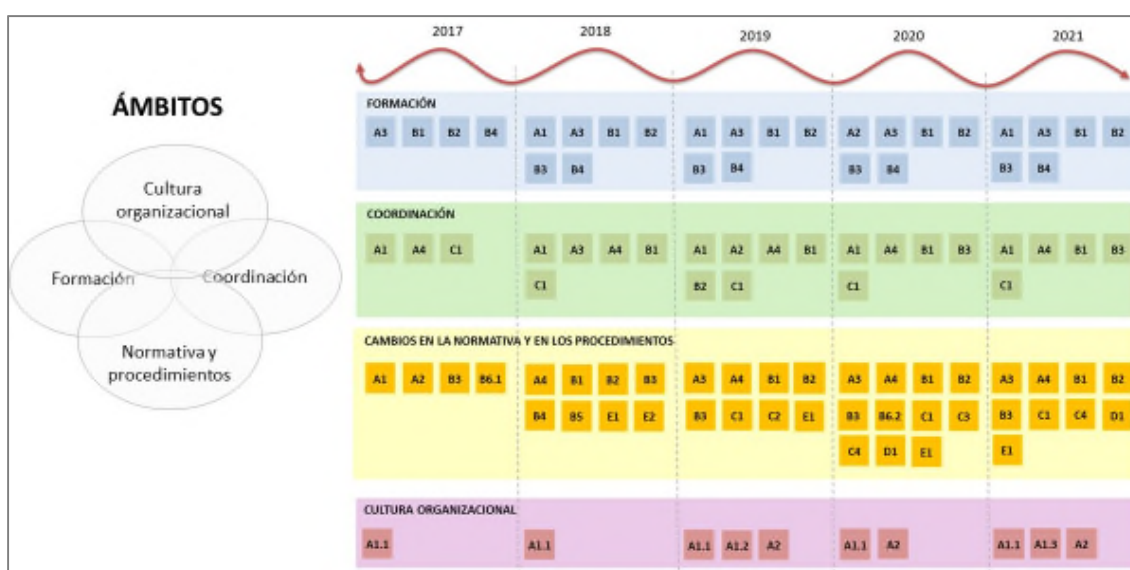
ÁMBITOS

Cultura organizacional

Formación

Coordinación

Normativa y procedimientos

2017 2018 2019 2020 2021

FORMACIÓN

A3 B1 B2 B4

A1 A3 B1 B2 B3 B4

A1 A3 B1 B2 B3 B4

A2 A3 B1 B2 B3 B4

A1 A3 B1 B2 B3 B4

COORDINACIÓN

A1 A4 C1

A1 A3 A4 B1 C1

A1 A2 A4 B1 B2 C1

A1 A4 B1 B3 C1

A1 A4 B1 B3 C1

CAMBIOS EN LA NORMATIVA Y EN LOS PROCEDIMIENTOS

A1 A2 B3 B6.1

A4 B1 B2 B3 B4 B5 E1 E2

A3 A4 B1 B2 B3 C1 C2 E1

A3 A4 B1 B2 B3 B6.2 C1 C3 C4 D1 E1

A3 A4 B1 B2 B3 C1 C4 D1 E1

CULTURA ORGANIZACIONAL

A1.1

A1.1

A1.1 A1.2 A2

A1.1 A2

A1.1 A1.3 A2